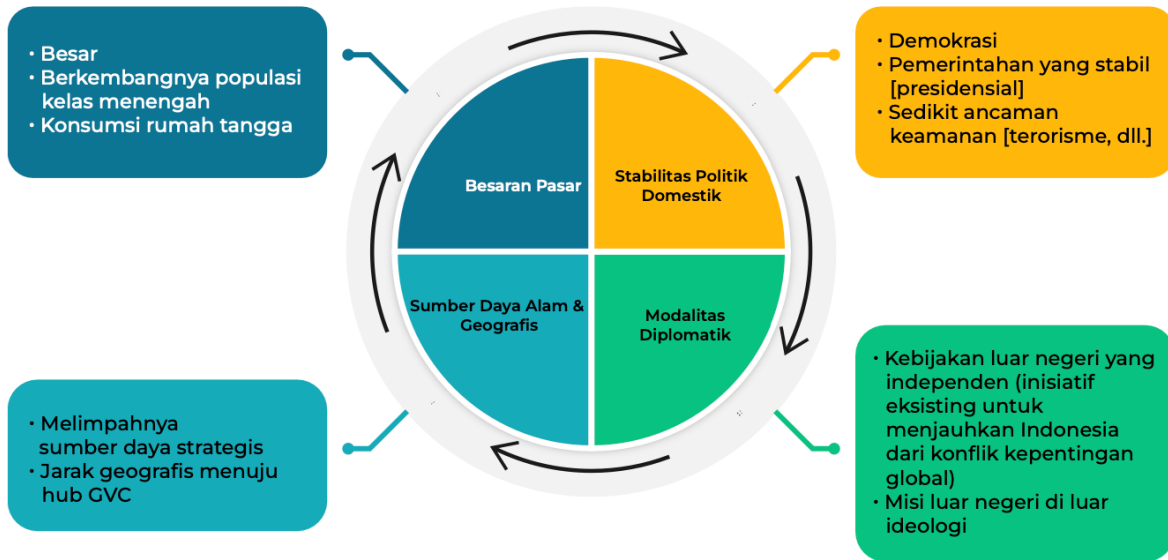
• Besar
• Berkembangnya populasi kelas menengah
• Konsumsi rumah tangga

• Demokrasi
• Pemerintahan yang stabil [presidensial]
• Sedikit ancaman keamanan [terorisme, dll.]

Besaran Pasar

Stabilitas Politik Domestik

Sumber Daya Alam & Geografis

Modalitas Diplomatik

• Melimpahnya sumber daya strategis
• Jarak geografis menuju hub GVC

• Kebijakan luar negeri yang independen (inisiatif eksisting untuk menjauhkan Indonesia dari konflik kepentingan global)
• Misi luar negeri di luar ideologi